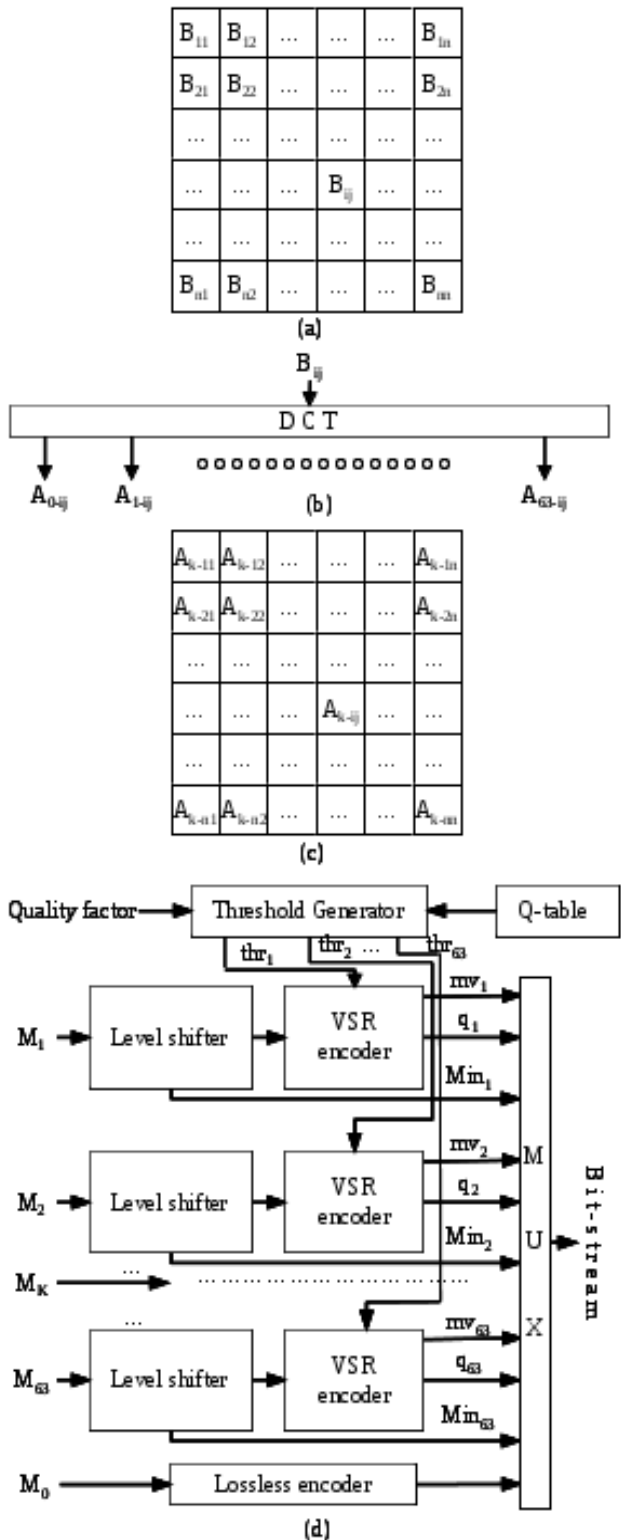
| $B_{11}$ | $B_{12}$ | … | … | … | $B_{1n}$ |
|---|---|---|---|---|---|
| $B_{21}$ | $B_{22}$ | … | … | … | $B_{2n}$ |
| … | … | … | … | … | … |
| … | … | … | $B_{ij}$ | … | … |
| … | … | … | … | … | … |
| $B_{n1}$ | $B_{n2}$ | … | … | … | $B_{nn}$ |

(a)

$B_{ij}$

D C T

$A_{0-ij}$ $A_{1-ij}$ oooooooooooooooo $A_{63-ij}$

(b)

| $A_{k-11}$ | $A_{k-12}$ | … | … | … | $A_{k-1n}$ |
|---|---|---|---|---|---|
| $A_{k-21}$ | $A_{k-22}$ | … | … | … | $A_{k-2n}$ |
| … | … | … | … | … | … |
| … | … | … | $A_{k-ij}$ | … | … |
| … | … | … | … | … | … |
| $A_{k-n1}$ | $A_{k-n2}$ | … | … | … | $A_{k-nn}$ |

(c)

Quality factor

Threshold Generator

Q-table

$thr_1$ $thr_2$ … $thr_{63}$

$M_1$ Level shifter VSR encoder $mv_1$ $q_1$ $Min_1$

$M_2$ Level shifter VSR encoder $mv_2$ $q_2$ $Min_2$

$M_K$ … ………………………………

…

$M_{63}$ Level shifter VSR encoder $mv_{63}$ $q_{63}$ $Min_{63}$

$M_0$ Lossless encoder

M U X

Bit-stream

(d)